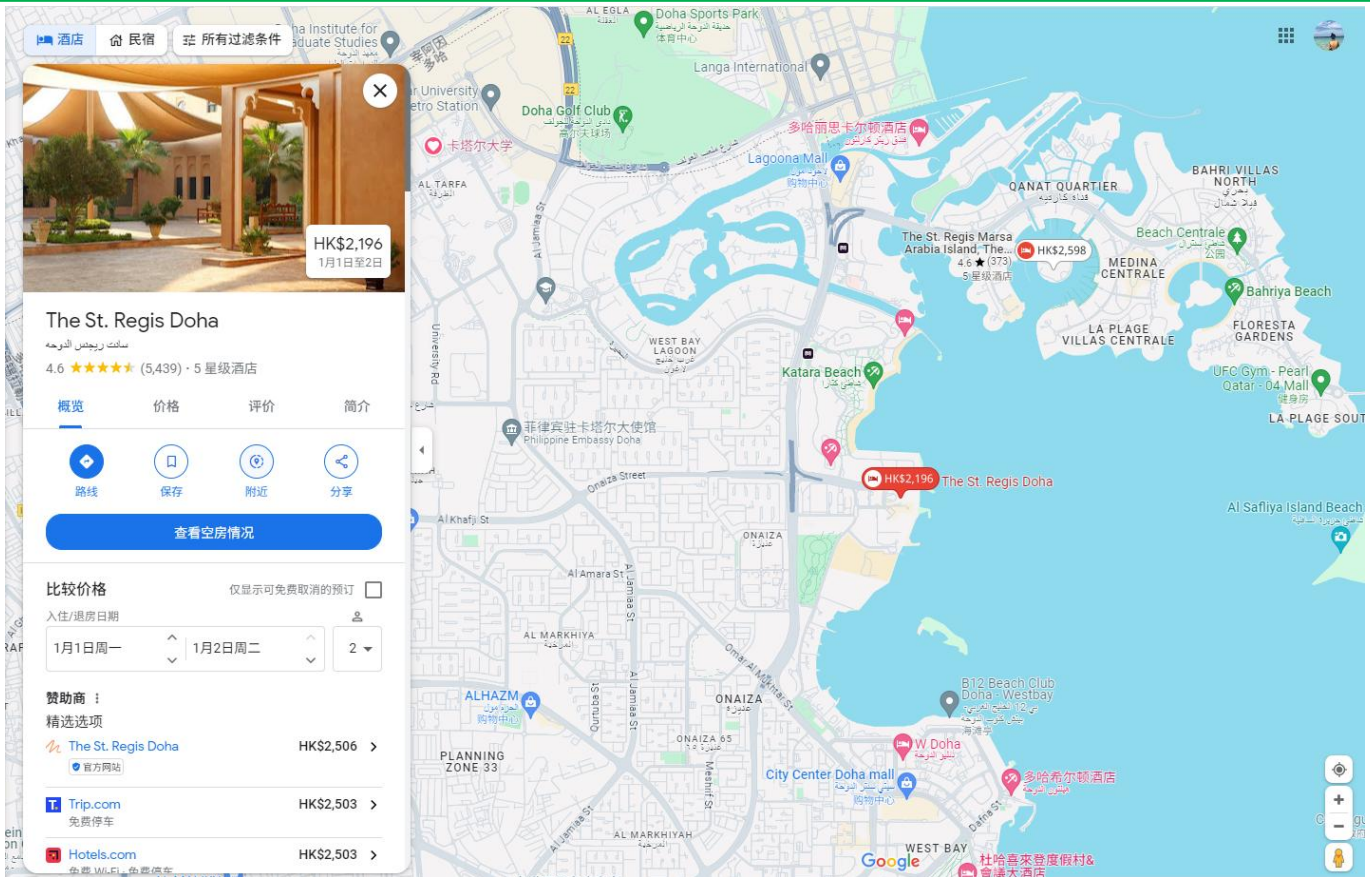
酒店 民宿 所有过滤条件

HK$2,196
1月1日至2日

The St. Regis Doha
سانت ريجس الدوحة
4.6 ★★★★★ (5,439) · 5 星级酒店

概览 价格 评价 简介

路线 保存 附近 分享

查看空房情况

比较价格
仅显示可免费取消的预订
入住/退房日期
1月1日周一 1月2日周二 2

赞助商
精选选项

The St. Regis Doha HK$2,506
官方网站

Trip.com HK$2,503
免费停车

Hotels.com HK$2,503
免费 Wi-Fi · 免费停车

Doha Institute for Graduate Studies
Qatar University Metro Station
卡塔尔大学
AL EGLA
Doha Sports Park
Langa International
Doha Golf Club
多哈丽思卡尔顿酒店
Lagoona Mall
购物中心
AL TARFA
QANAT QUARTIER
BAHRI VILLAS NORTH
The St. Regis Marsa Arabia Island, The...
4.6 ★ (373)
5星级酒店
HK$2,598
Beach Centrale
MEDINA CENTRALE
Bahriya Beach
LA PLAGE VILLAS CENTRALE
FLORESTA GARDENS
UFC Gym - Pearl Qatar - 04 Mall
健身房
LA PLAGE SOUT
WEST BAY LAGOON
Katara Beach
University St
Al Jamaa St
菲律宾驻卡塔尔大使馆
Philippine Embassy Doha
HK$2,196 The St. Regis Doha
Onaiza Street
Al Khafji St
ONAIZA
Al Amara St
Al Safliya Island Beach
AL MARKHIYA
B12 Beach Club Doha - Westbay
ALHAZM
购物中心
ONAIZA
ONAIZA 65
PLANNING ZONE 33
W Doha
City Center Doha mall
购物中心
多哈希尔顿酒店
AL MARKHIYAH
WEST BAY
杜哈喜來登度假村&會議大酒店
Google